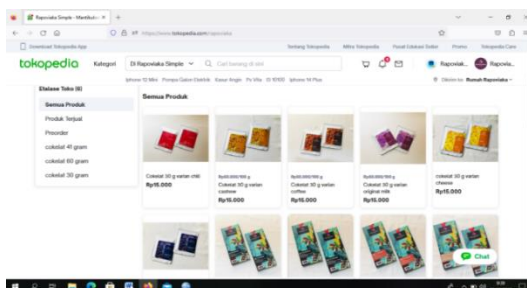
Rapoviaka Simple - Marketplace ×

https://www.tokopedia.com/rapoviaka

Download Tokopedia App

Tentang Tokopedia   Mitra Tokopedia   Pusat Edukasi Seller   Promo   Tokopedia Care

tokopedia   Kategori   Di Rapoviaka Simple   Cari barang di sini

Rapoviak...   Rapovia...

Iphone 12 Mini   Pompa Galon Elektrik   Kasur Angin   Ps Vita   Oi 101010   Iphone 14 Plus

Dikirim ke: Rumah Rapoviaka

Etalase Toko (6)

Semua Produk

Produk Terjual

Preorder

coketal 40 gram

coketal 60 gram

coketal 30 gram

Semua Produk

Coketal 30 g varian chili
Rp15.000

Coketal 30 g varian cashew
Rp15.000

Coketal 30 g varian coffee
Rp15.000

Coketal 30 g varian original milk
Rp15.000

coketal 30 g varian cheese
Rp15.000

Chat